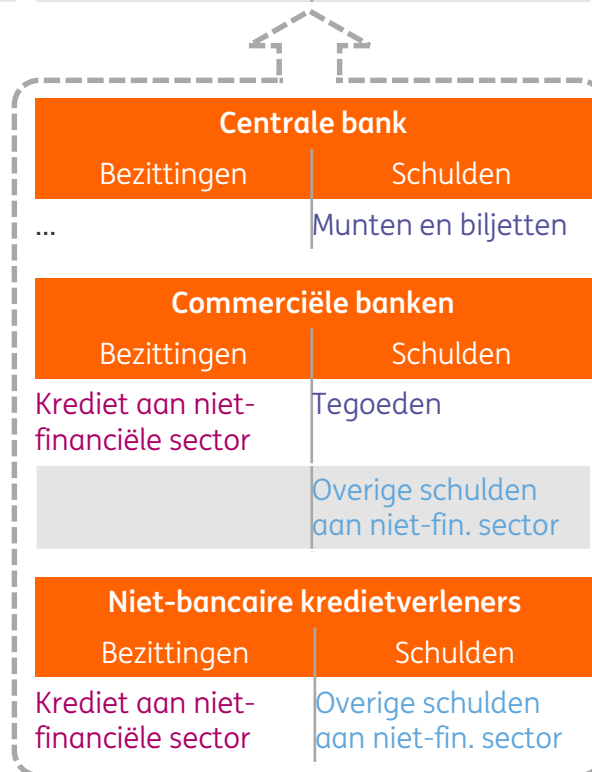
**Centrale bank**

| Bezittingen | Schulden |
|---|---|
| ... | Munten en biljetten |

**Commerciële banken**

| Bezittingen | Schulden |
|---|---|
| Krediet aan niet-financiële sector | Tegoeden |
| | Overige schulden aan niet-fin. sector |

**Niet-bancaire kredietverleners**

| Bezittingen | Schulden |
|---|---|
| Krediet aan niet-financiële sector | Overige schulden aan niet-fin. sector |